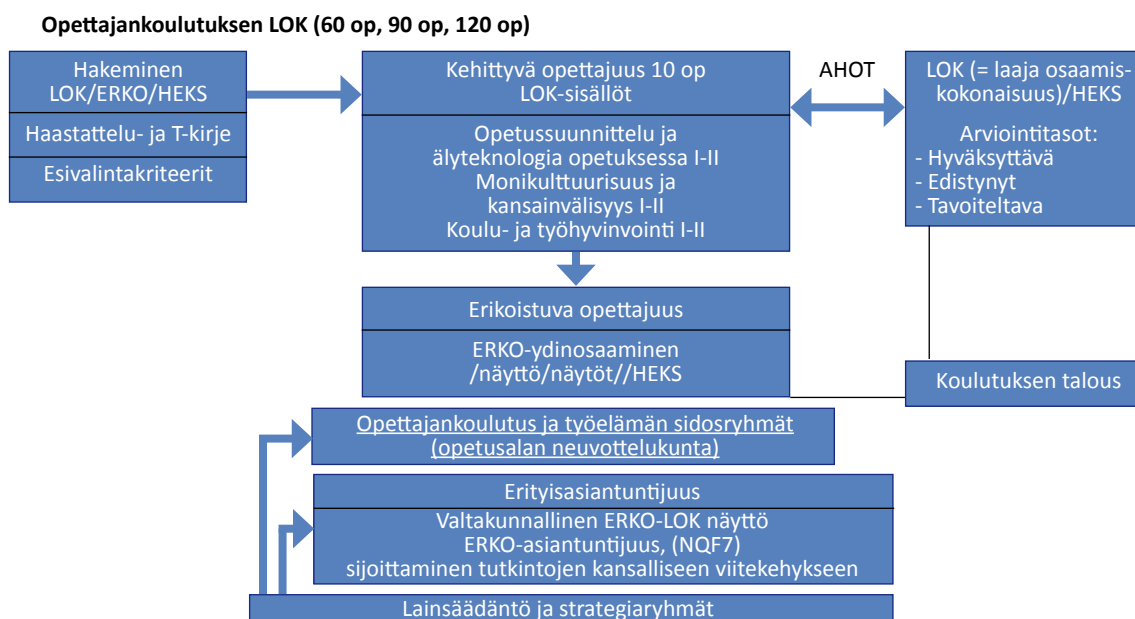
Opettajankoulutuksen LOK (60 op, 90 op, 120 op)

Hakeminen LOK/ERKO/HEKS

Haastattelu- ja T-kirje

Esivalintakriteerit

Kehittyvä opettajuus 10 op LOK-sisällöt

Opetussuunnittelu ja älyteknologia opetuksessa I-II
Monikulttuurisuus ja kansainvälisyys I-II
Koulu- ja työhyvinvointi I-II

AHOT

LOK (= laaja osaamis-kokonaisuus)/HEKS

Arviointitasot:
- Hyväksyttävä
- Edistynyt
- Tavoiteltava

Erikoistuva opettajuus

ERKO-ydinosaaminen /näyttö/näytöt//HEKS

Koulutuksen talous

Opettajankoulutus ja työelämän sidosryhmät (opetusalan neuvottelukunta)

Erityisasiantuntijuus

Valtakunnallinen ERKO-LOK näyttö
ERKO-asiantuntijuus, (NQF7) sijoittaminen tutkintojen kansalliseen viitekehykseen

Lainsäädäntö ja strategiaryhmät